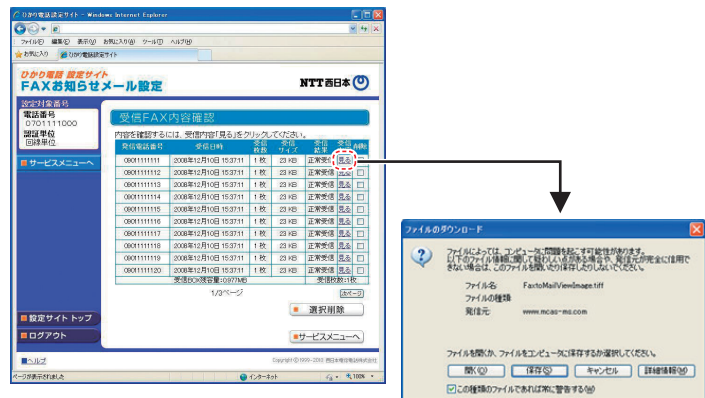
ひかり電話設定サイト - Windows Internet Explorer

ファイル(F) 編集(E) 表示(V) お気に入り(A) ツール(T) ヘルプ(H)

お気に入り ひかり電話設定サイト

ひかり電話 設定サイト
FAXお知らせメール設定

NTT西日本

設定対象番号
電話番号
0701111000
認証単位
回線単位

■サービスメニューへ

受信FAX内容確認

内容を確認するには、受信内容「見る」をクリックしてください。

| 受信電話番号 | 受信日時 | 受信枚数 | 受信サイズ | 受信結果 | 受信内容 | 削除 |
|---|---|---|---|---|---|---|
| 0801111111 | 2008年12月10日 15:37:11 | 1枚 | 23 KB | 正常受信 | 見る | |
| 0801111112 | 2008年12月10日 15:37:11 | 1枚 | 23 KB | 正常受信 | 見る | |
| 0801111113 | 2008年12月10日 15:37:11 | 1枚 | 23 KB | 正常受信 | 見る | |
| 0801111114 | 2008年12月10日 15:37:11 | 1枚 | 23 KB | 正常受信 | 見る | |
| 0801111115 | 2008年12月10日 15:37:11 | 1枚 | 23 KB | 正常受信 | 見る | |
| 0801111116 | 2008年12月10日 15:37:11 | 1枚 | 23 KB | 正常受信 | 見る | |
| 0801111117 | 2008年12月10日 15:37:11 | 1枚 | 23 KB | 正常受信 | 見る | |
| 0801111118 | 2008年12月10日 15:37:11 | 1枚 | 23 KB | 正常受信 | 見る | |
| 0801111119 | 2008年12月10日 15:37:11 | 1枚 | 23 KB | 正常受信 | 見る | |
| 0801111120 | 2008年12月10日 15:37:11 | 1枚 | 23 KB | 正常受信 | 見る | |

受信BOX使用容量:0.977MB 受信枚数:1枚

1/3ページ 次ページ

選択削除

■設定サイトトップ
■ログアウト

サービスメニューへ

■ヘルプ

Copyright © 1999-2010 西日本電信電話株式会社

ページが表示されました インターネット 100%

ファイルのダウンロード

ファイルによっては、コンピュータに問題を起こす可能性があります。以下のファイル情報に関して疑わしい点がある場合や、発信元が完全に信用できない場合は、このファイルを開いたり保存したりしないでください。

ファイル名: FaxtoMailViewImage.tiff
ファイルの種類:
発信元: www.mcas-ms.com

ファイルを開くか、ファイルをコンピュータに保存するかを選択してください。

開く(O) 保存(S) キャンセル 詳細情報(M)

この種類のファイルであれば常に警告する(W)